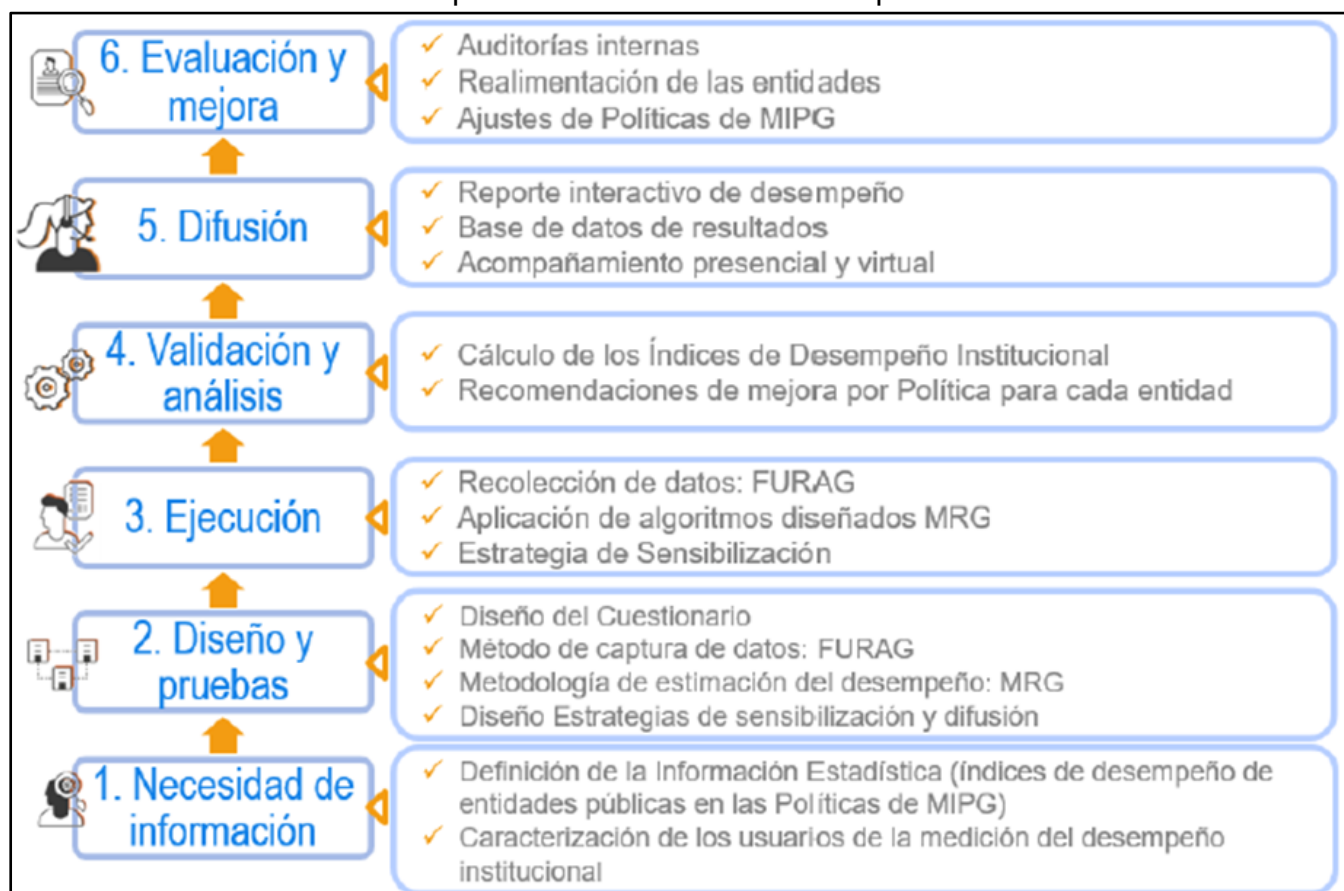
6. Evaluación y mejora

✓ Auditorías internas
✓ Realimentación de las entidades
✓ Ajustes de Políticas de MIPG

5. Difusión

✓ Reporte interactivo de desempeño
✓ Base de datos de resultados
✓ Acompañamiento presencial y virtual

4. Validación y análisis

✓ Cálculo de los Índices de Desempeño Institucional
✓ Recomendaciones de mejora por Política para cada entidad

3. Ejecución

✓ Recolección de datos: FURAG
✓ Aplicación de algoritmos diseñados MRG
✓ Estrategia de Sensibilización

2. Diseño y pruebas

✓ Diseño del Cuestionario
✓ Método de captura de datos: FURAG
✓ Metodología de estimación del desempeño: MRG
✓ Diseño Estrategias de sensibilización y difusión

1. Necesidad de información

✓ Definición de la Información Estadística (índices de desempeño de entidades públicas en las Políticas de MIPG)
✓ Caracterización de los usuarios de la medición del desempeño institucional